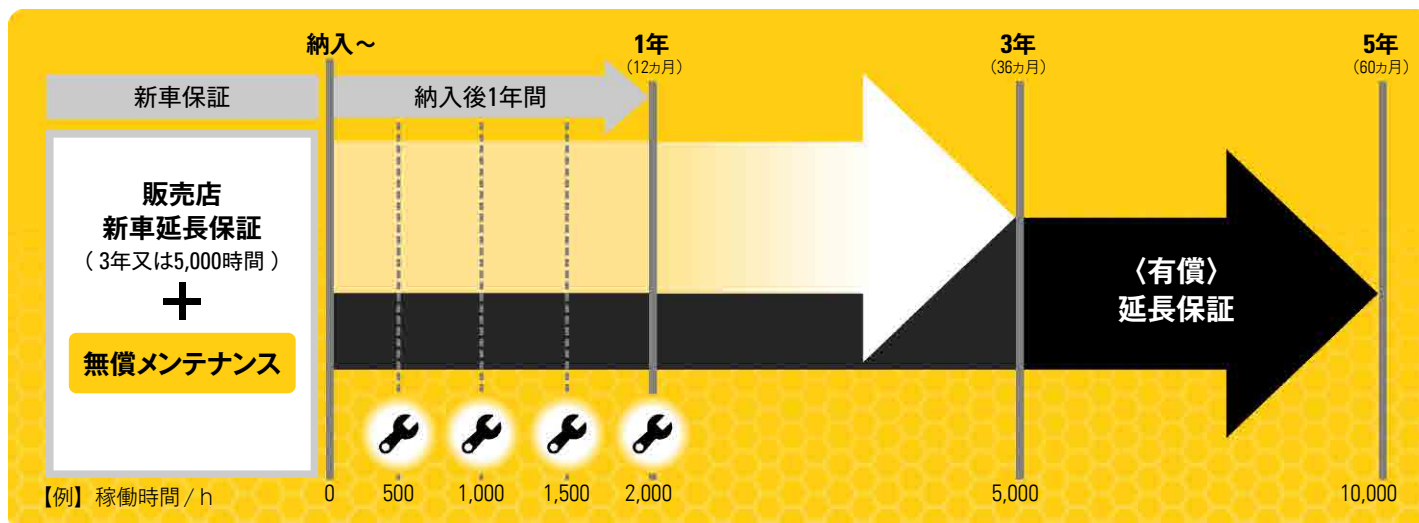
納入～

1年
(12カ月)

3年
(36カ月)

5年
(60カ月)

新車保証

納入後1年間

販売店
新車延長保証
（ 3年又は5,000時間 ）
＋
無償メンテナンス

〈有償〉
延長保証

【例】 稼働時間 / h

0

500

1,000

1,500

2,000

5,000

10,000